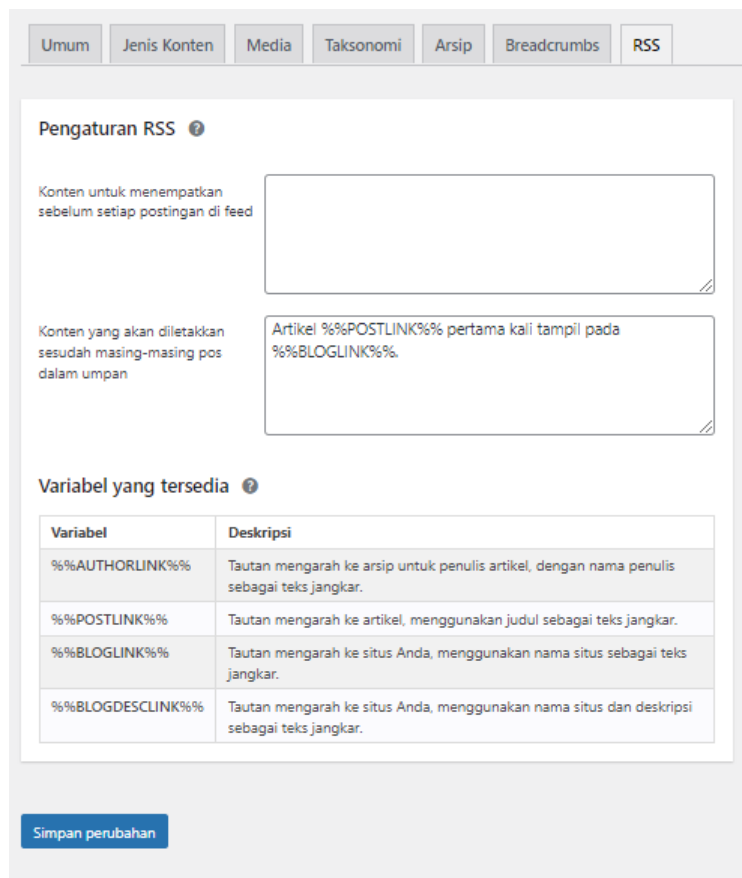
Umum | Jenis Konten | Media | Taksonomi | Arsip | Breadcrumbs | RSS

Pengaturan RSS

Konten untuk menempatkan sebelum setiap postingan di feed

Konten yang akan diletakkan sesudah masing-masing pos dalam umpan

Artikel %%POSTLINK%% pertama kali tampil pada %%BLOGLINK%%.

Variabel yang tersedia

| Variabel | Deskripsi |
|---|---|
| %%AUTHORLINK%% | Tautan mengarah ke arsip untuk penulis artikel, dengan nama penulis sebagai teks jangkar. |
| %%POSTLINK%% | Tautan mengarah ke artikel, menggunakan judul sebagai teks jangkar. |
| %%BLOGLINK%% | Tautan mengarah ke situs Anda, menggunakan nama situs sebagai teks jangkar. |
| %%BLOGDESCLINK%% | Tautan mengarah ke situs Anda, menggunakan nama situs dan deskripsi sebagai teks jangkar. |

Simpan perubahan